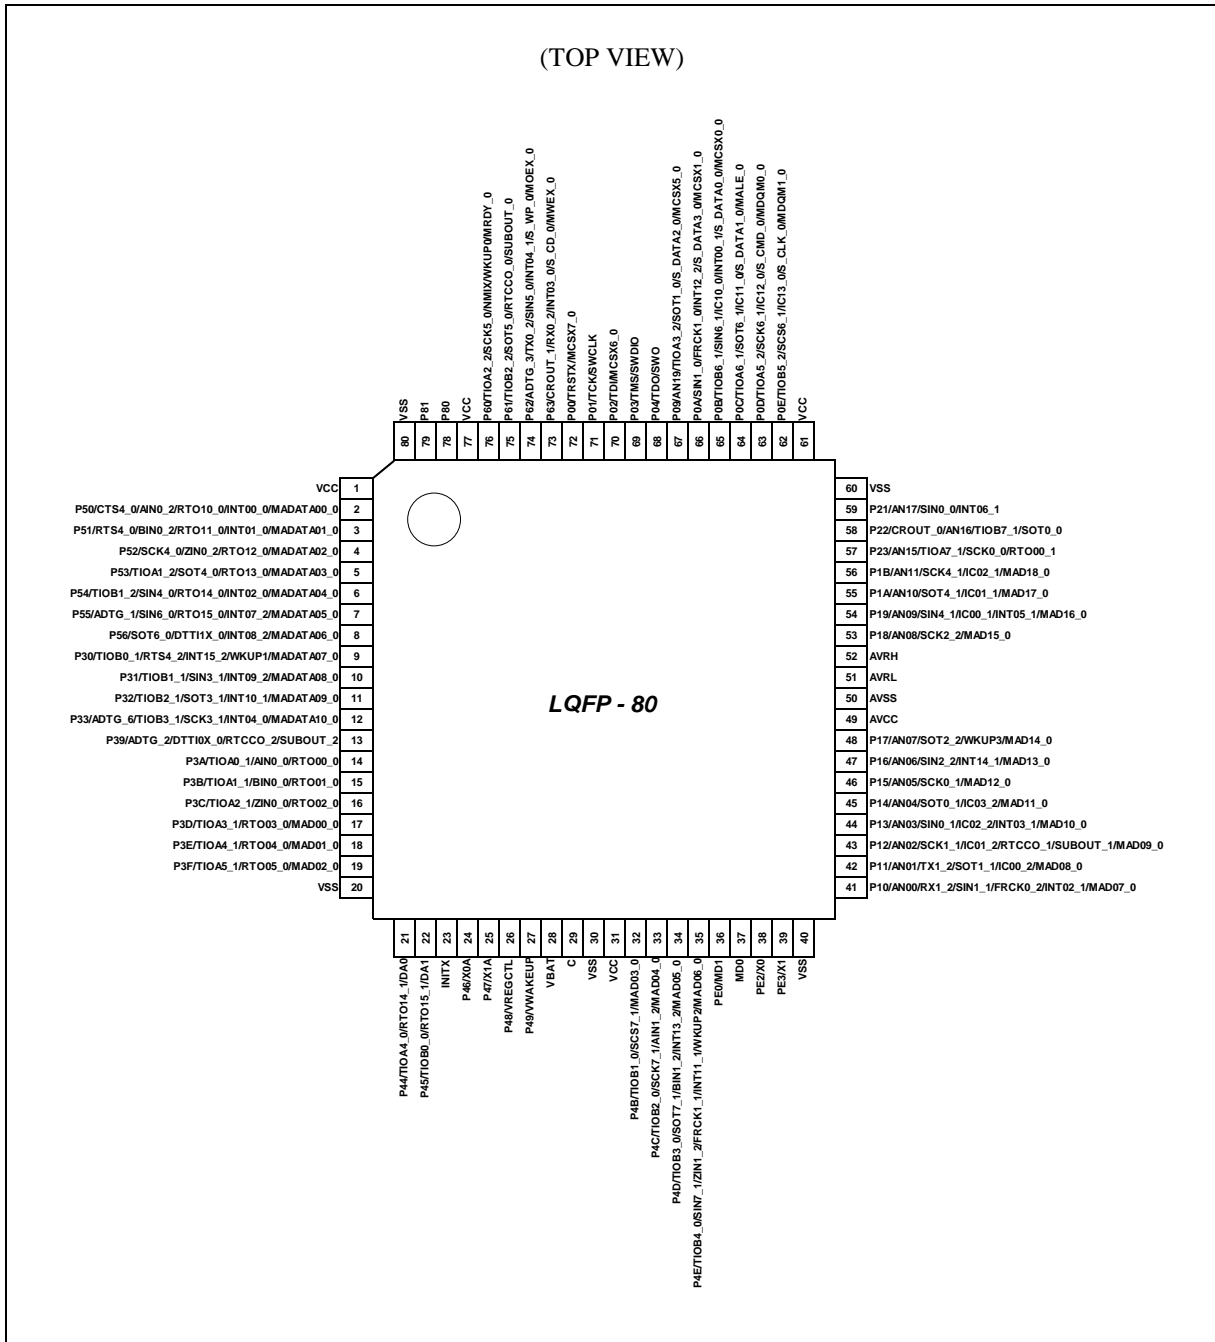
(TOP VIEW)

VSS 80
P81 79
P80 78
VCC 77
P60/TIOA2_2/SCK5_0/NMIX/WKUP0/MRDY_0 76
P61/TIOB2_2/SOT5_0/RTCCO_0/SUBOUT_0 75
P62/ADTG_3/TX0_2/SIN5_0/INT04_1/S_WP_0/MOEX_0 74
P63/CROUT_1/RX0_2/INT03_0/S_CD_0/MWEX_0 73
P00/TRSTX/MCSX7_0 72
P01/TCK/SWCLK 71
P02/TDI/MCSX6_0 70
P03/TMS/SWDIO 69
P04/TDO/SWO 68
P09/AN19/TIOA3_2/SOT1_0/S_DATA2_0/MCSX5_0 67
P0A/SIN1_0/FRCK1_0/INT12_2/S_DATA3_0/MCSX1_0 66
P0B/TIOB6_1/SIN6_1/IC10_0/INT00_1/S_DATA0_0/MCSX0_0 65
P0C/TIOA6_1/SOT6_1/IC11_0/S_DATA1_0/MALE_0 64
P0D/TIOA5_2/SCK6_1/IC12_0/S_CMD_0/MDQM0_0 63
P0E/TIOB5_2/SCS6_1/IC13_0/S_CLK_0/MDQM1_0 62
VCC 61

VCC 1
P50/CTS4_0/AIN0_2/RTO10_0/INT00_0/MADATA00_0 2
P51/RTS4_0/BIN0_2/RTO11_0/INT01_0/MADATA01_0 3
P52/SCK4_0/ZIN0_2/RTO12_0/MADATA02_0 4
P53/TIOA1_2/SOT4_0/RTO13_0/MADATA03_0 5
P54/TIOB1_2/SIN4_0/RTO14_0/INT02_0/MADATA04_0 6
P55/ADTG_1/SIN6_0/RTO15_0/INT07_2/MADATA05_0 7
P56/SOT6_0/DTTI1X_0/INT08_2/MADATA06_0 8
P30/TIOB0_1/RTS4_2/INT15_2/WKUP1/MADATA07_0 9
P31/TIOB1_1/SIN3_1/INT09_2/MADATA08_0 10
P32/TIOB2_1/SOT3_1/INT10_1/MADATA09_0 11
P33/ADTG_6/TIOB3_1/SCK3_1/INT04_0/MADATA10_0 12
P39/ADTG_2/DTTI0X_0/RTCCO_2/SUBOUT_2 13
P3A/TIOA0_1/AIN0_0/RTO00_0 14
P3B/TIOA1_1/BIN0_0/RTO01_0 15
P3C/TIOA2_1/ZIN0_0/RTO02_0 16
P3D/TIOA3_1/RTO03_0/MAD00_0 17
P3E/TIOA4_1/RTO04_0/MAD01_0 18
P3F/TIOA5_1/RTO05_0/MAD02_0 19
VSS 20

LQFP - 80

60 VSS
59 P21/AN17/SIN0_0/INT06_1
58 P22/CROUT_0/AN16/TIOB7_1/SOT0_0
57 P23/AN15/TIOA7_1/SCK0_0/RTO00_1
56 P1B/AN11/SCK4_1/IC02_1/MAD18_0
55 P1A/AN10/SOT4_1/IC01_1/MAD17_0
54 P19/AN09/SIN4_1/IC00_1/INT05_1/MAD16_0
53 P18/AN08/SCK2_2/MAD15_0
52 AVRH
51 AVRL
50 AVSS
49 AVCC
48 P17/AN07/SOT2_2/WKUP3/MAD14_0
47 P16/AN06/SIN2_2/INT14_1/MAD13_0
46 P15/AN05/SCK0_1/MAD12_0
45 P14/AN04/SOT0_1/IC03_2/MAD11_0
44 P13/AN03/SIN0_1/IC02_2/INT03_1/MAD10_0
43 P12/AN02/SCK1_1/IC01_2/RTCCO_1/SUBOUT_1/MAD09_0
42 P11/AN01/TX1_2/SOT1_1/IC00_2/MAD08_0
41 P10/AN00/RX1_2/SIN1_1/FRCK0_2/INT02_1/MAD07_0

21 P44/TIOA4_0/RTO14_1/DA0
22 P45/TIOB0_0/RTO15_1/DA1
23 INITX
24 P46/X0A
25 P47/X1A
26 P48/VREGCTL
27 P49/VWAKEUP
28 VBAT
29 C
30 VSS
31 VCC
32 P4B/TIOB1_0/SCS7_1/MAD03_0
33 P4C/TIOB2_0/SCK7_1/AIN1_2/MAD04_0
34 P4D/TIOB3_0/SOT7_1/BIN1_2/INT13_2/MAD05_0
35 P4E/TIOB4_0/SIN7_1/ZIN1_2/FRCK1_1/INT11_1/WKUP2/MAD06_0
36 PE0/MD1
37 MD0
38 PE2/X0
39 PE3/X1
40 VSS